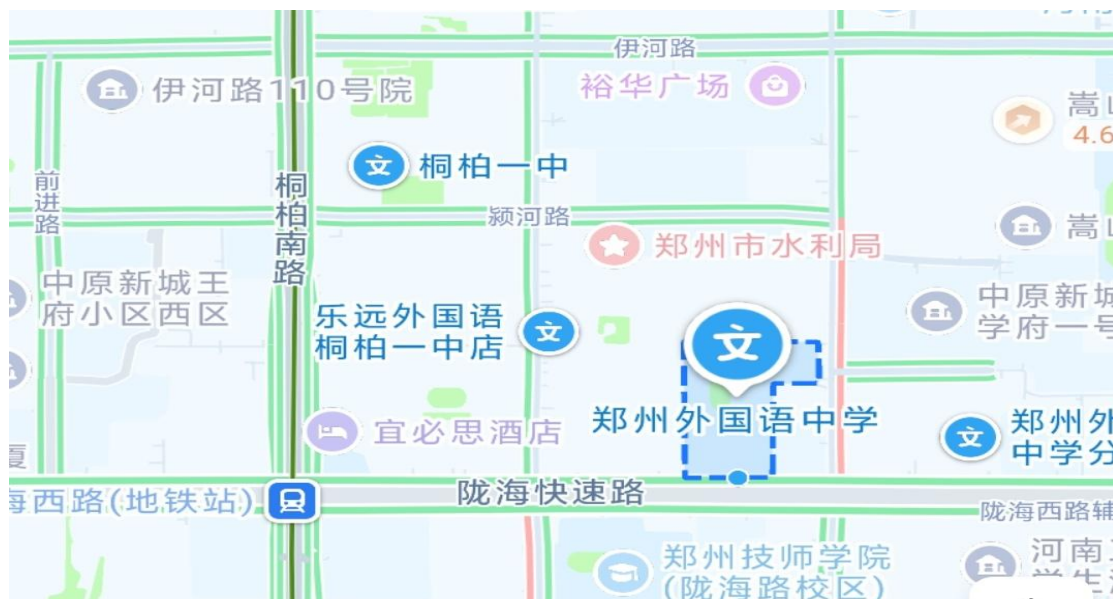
伊河路
伊河路110号院
裕华广场
嵩山
4.6
桐柏一中
前进路
桐柏南路
颍河路
郑州市水利局
嵩山
中原新城王府小区西区
中原新城学府一号
乐远外国语桐柏一中店
文
郑州外国语中学
宜必思酒店
郑州外中学分
夏
海西路(地铁站)
陇海快速路
陇海西路辅
郑州技师学院(陇海路校区)
河南
学生